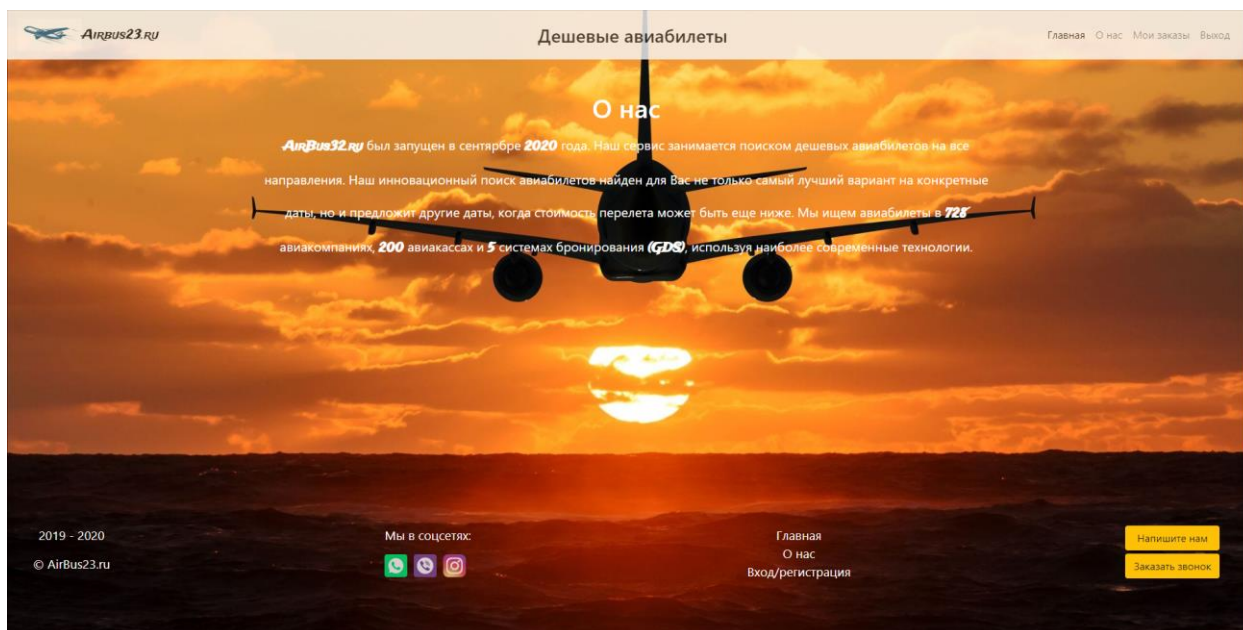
AIRBUS23.RU

Дешевые авиабилеты

Главная О нас Мои заказы Выход

О нас

AIRBUS32.RU был запущен в сентябре 2020 года. Наш сервис занимается поиском дешевых авиабилетов на все направления. Наш инновационный поиск авиабилетов найден для Вас не только самый лучший вариант на конкретные даты, но и предложит другие даты, когда стоимость перелета может быть еще ниже. Мы ищем авиабилеты в 728 авиакомпаниях, 200 авиакассах и 5 системах бронирования (GDS), используя наиболее современные технологии.

2019 - 2020

© AirBus23.ru

Мы в соцсетях:

Главная
О нас
Вход/регистрация

Напишите нам

Заказать звонок